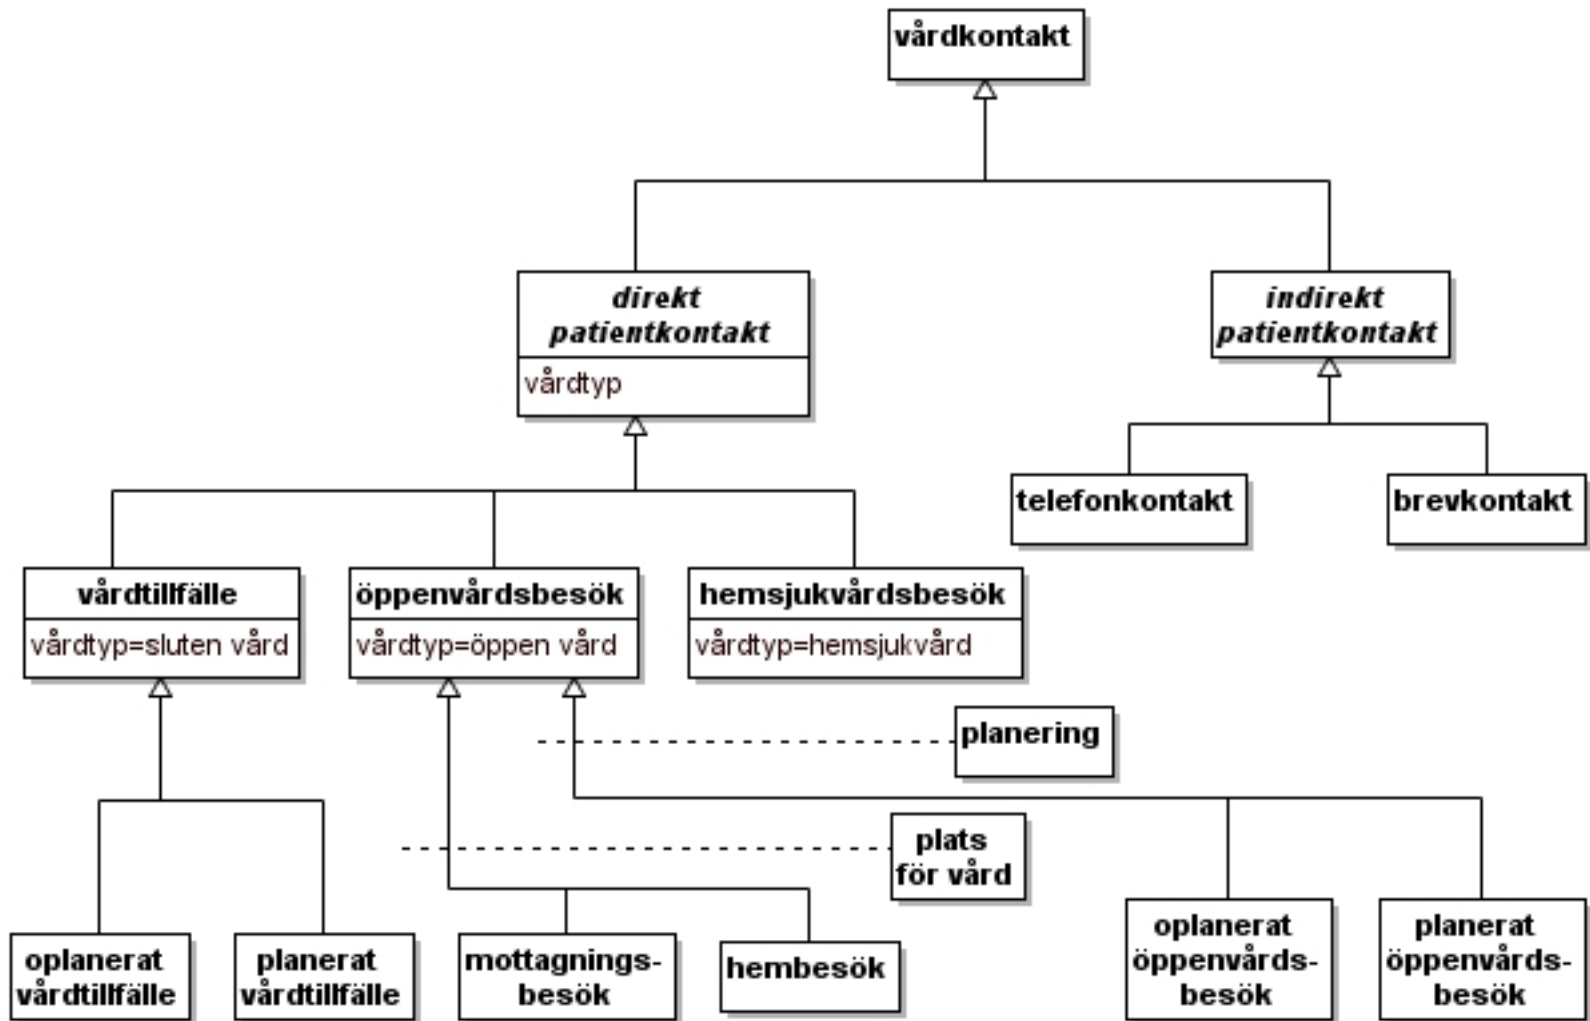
vårdkontakt

direkt patientkontakt
vårdtyp

indirekt patientkontakt

telefonkontakt

brevkontakt

vårdtillfälle
vårdtyp=sluten vård

öppenvårdsbesök
vårdtyp=öppen vård

hemsjukvårdsbesök
vårdtyp=hemsjukvård

planering

plats för vård

oplanerat vårdtillfälle

planerat vårdtillfälle

mottagnings-besök

hembesök

oplanerat öppenvårds-besök

planerat öppenvårds-besök